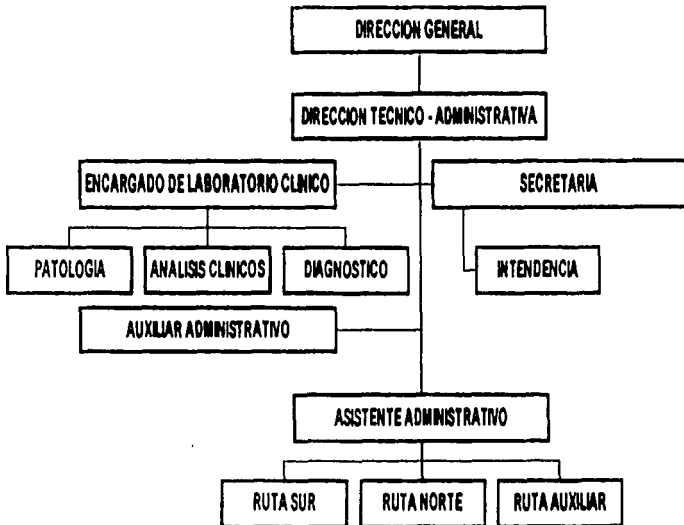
DIRECCION GENERAL

DIRECCION TECNICO - ADMINISTRATIVA

ENCARGADO DE LABORATORIO CLINICO

SECRETARIA

PATOLOGIA

ANALISIS CLINICOS

DIAGNOSTICO

INTENDENCIA

AUXILIAR ADMINISTRATIVO

ASISTENTE ADMINISTRATIVO

RUTA SUR

RUTA NORTE

RUTA AUXILIAR